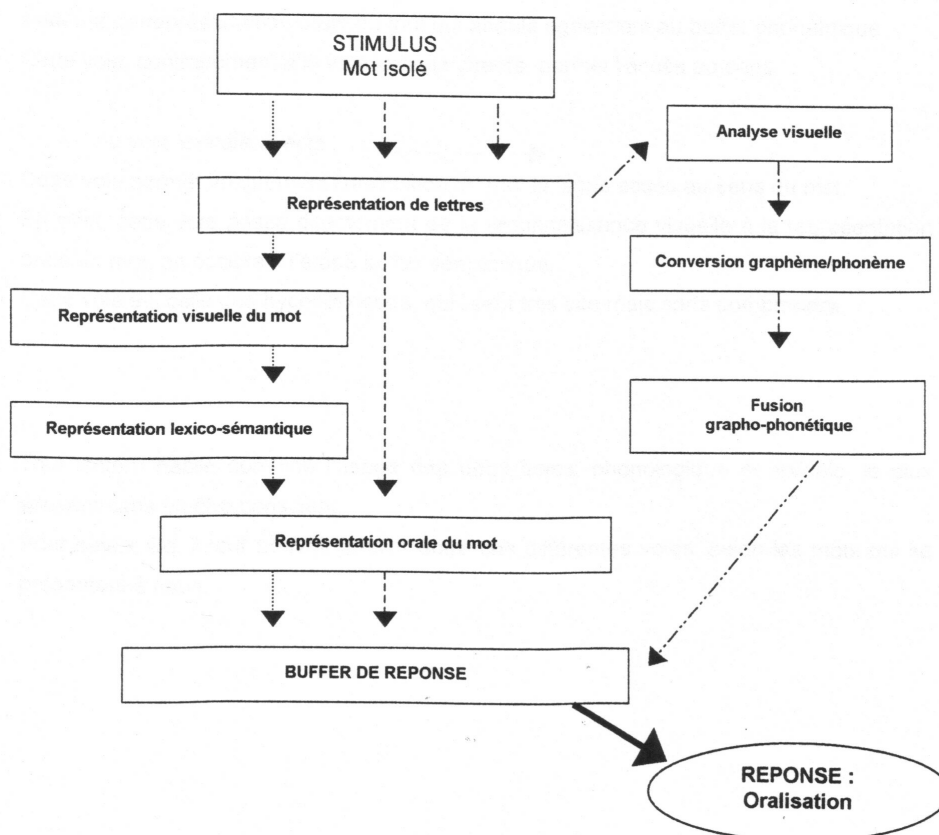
STIMULUS
Mot isolé

Analyse visuelle

Représentation de lettres

Conversion graphème/phonème

Représentation visuelle du mot

Représentation lexico-sémantique

Fusion grapho-phonétique

Représentation orale du mot

BUFFER DE REPONSE

REPONSE : Oralisation